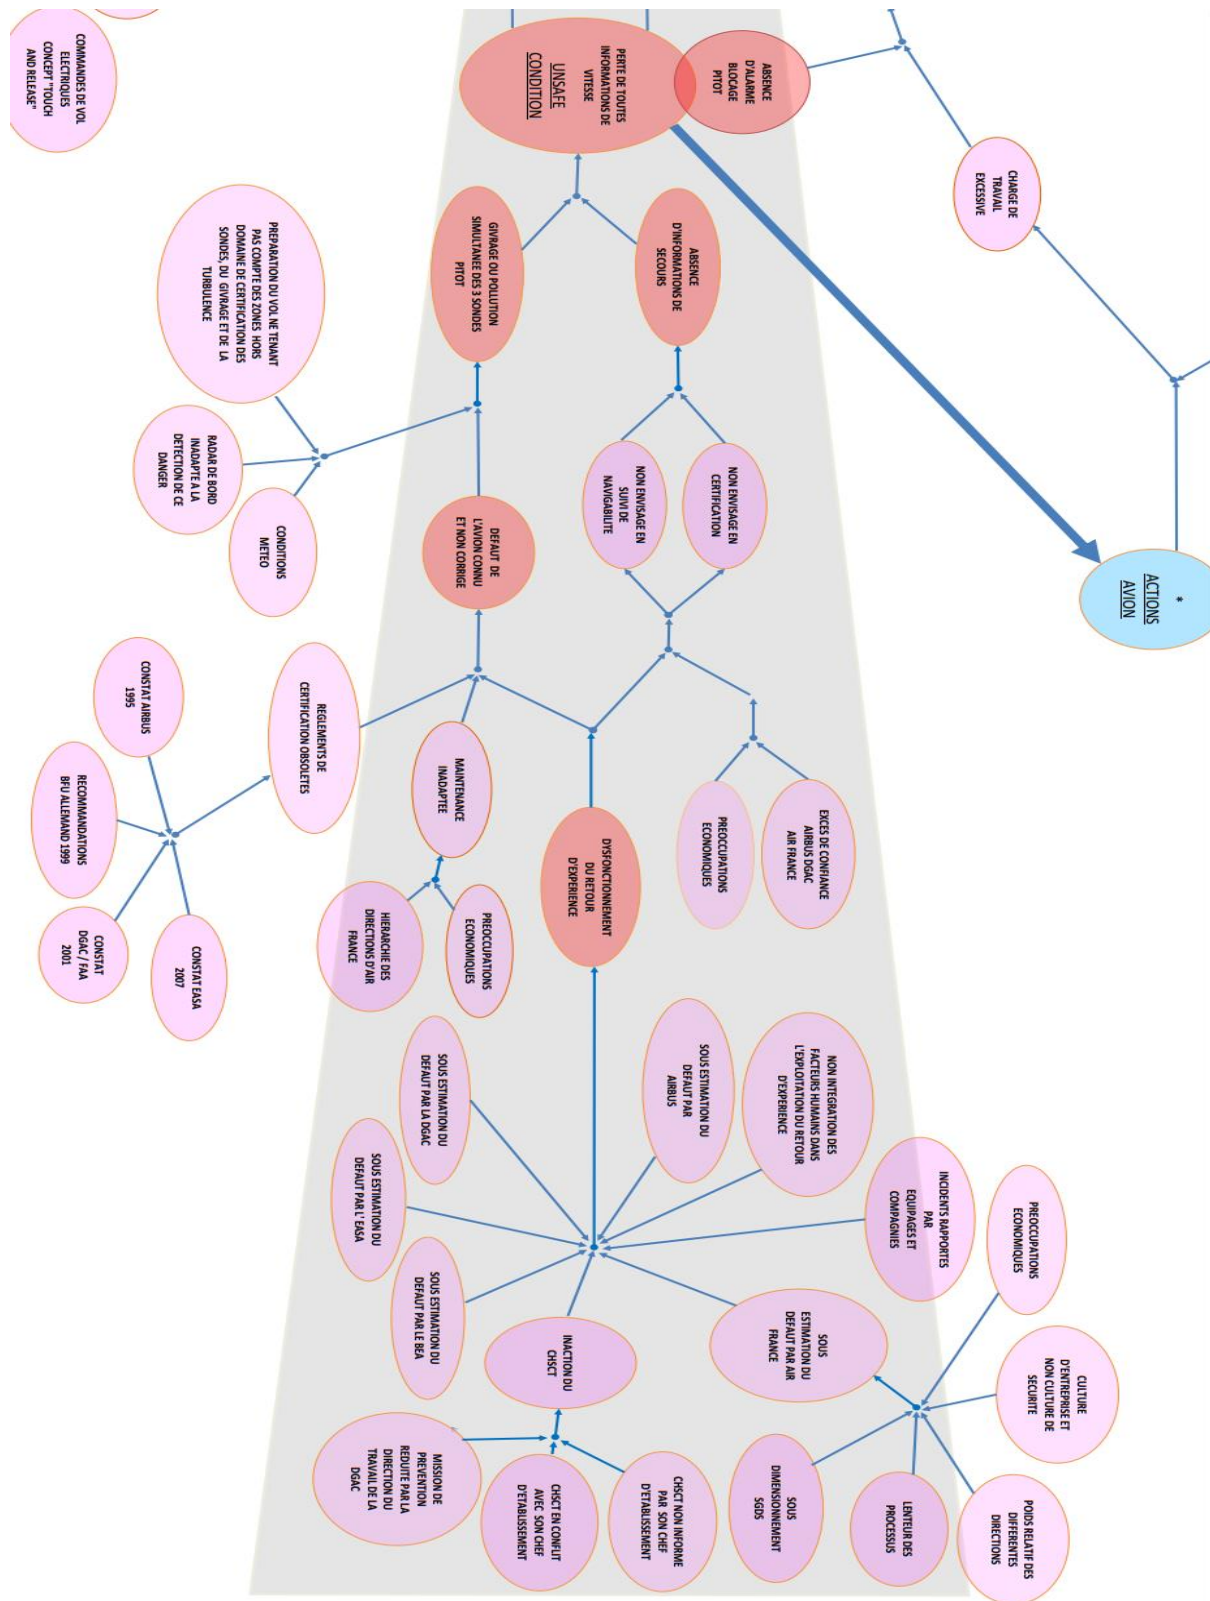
COMMANDES DE VOL ELECTRIQUES CONCEPT "TOUCH AND RELEASE"

PERTE DE TOUTES INFORMATIONS DE VITESSE

UNSAFE CONDITION

ABSENCE D'ALARME BLOCAGE PITOT

CHARGE DE TRAVAIL EXCESSIVE

*
ACTIONS AVION

GIVRAGE OU POLLUTION SIMULTANEE DES 3 SONDES PITOT

ABSENCE D'INFORMATIONS DE SECOURS

PREPARATION DU VOL NE TENANT PAS COMPTE DES ZONES HORS DOMAINE DE CERTIFICATION DES SONDES, DU GIVRAGE ET DE LA TURBULENCE

RADAR DE BORD INADAPTE A LA DETECTION DE CE DANGER

CONDITIONS METEO

DEFAUT DE L'AVION CONNU ET NON CORRIGE

NON ENVISAGE EN SUIVI DE NAVIGABILITE

NON ENVISAGE EN CERTIFICATION

CONSTAT AIRBUS 1995

REGLEMENTS DE CERTIFICATION OBSOLETES

MAINTENANCE INADAPTEE

DYSFONCTIONNEMENT DU RETOUR D'EXPERIENCE

PREOCCUPATIONS ECONOMIQUES

EXCES DE CONFIANCE AIRBUS DGAC AIR FRANCE

RECOMMANDATIONS BFU ALLEMAND 1999

CONSTAT DGAC / FAA 2001

CONSTAT EASA 2007

HIERARCHIE DES DIRECTIONS D'AIR FRANCE

PREOCCUPATIONS ECONOMIQUES

SOUS ESTIMATION DU DEFAUT PAR LA DGAC

SOUS ESTIMATION DU DEFAUT PAR AIRBUS

NON INTEGRATION DES FACTEURS HUMAINS DANS L'EXPLOITATION DU RETOUR D'EXPERIENCE

SOUS ESTIMATION DU DEFAUT PAR L'EASA

INCIDENTS RAPPORTES PAR EQUIPAGES ET COMPAGNIES

PREOCCUPATIONS ECONOMIQUES

SOUS ESTIMATION DU DEFAUT PAR LE BEA

INACTION DU CHSCT

SOUS ESTIMATION DU DEFAUT PAR AIR FRANCE

CULTURE D'ENTREPRISE ET NON CULTURE DE SECURITE

MISSION DE PREVENTION REDUITE PAR LA DIRECTION DU TRAVAIL DE LA DGAC

CHSCT EN CONFLIT AVEC SON CHEF D'ETABLISSEMENT

CHSCT NON INFORME PAR SON CHEF D'ETABLISSEMENT

SOUS DIMENSIONNEMENT SGDS

LENTEUR DES PROCESSUS

POIDS RELATIF DES DIFFERENTES DIRECTIONS